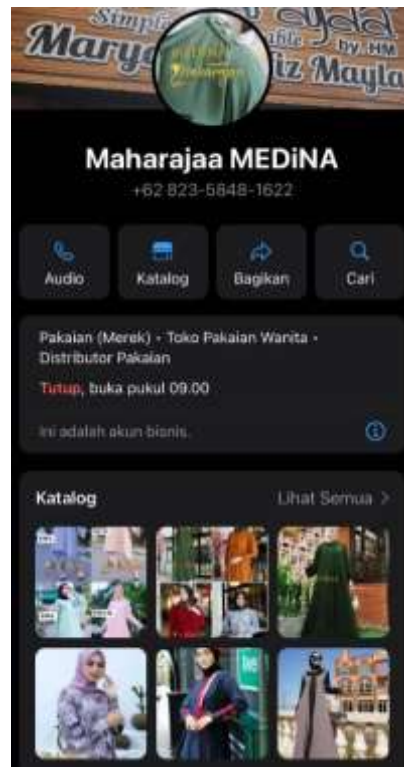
Simpl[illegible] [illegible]able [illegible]yaa by HM
Mary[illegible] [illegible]iz Mayla

Maharajaa MEDiNA
+62 823-5848-1622

Audio
Katalog
Bagikan
Cari

Pakaian (Merek) · Toko Pakaian Wanita · Distributor Pakaian
Tutup, buka pukul 09.00

Ini adalah akun bisnis.

Katalog
Lihat Semua >